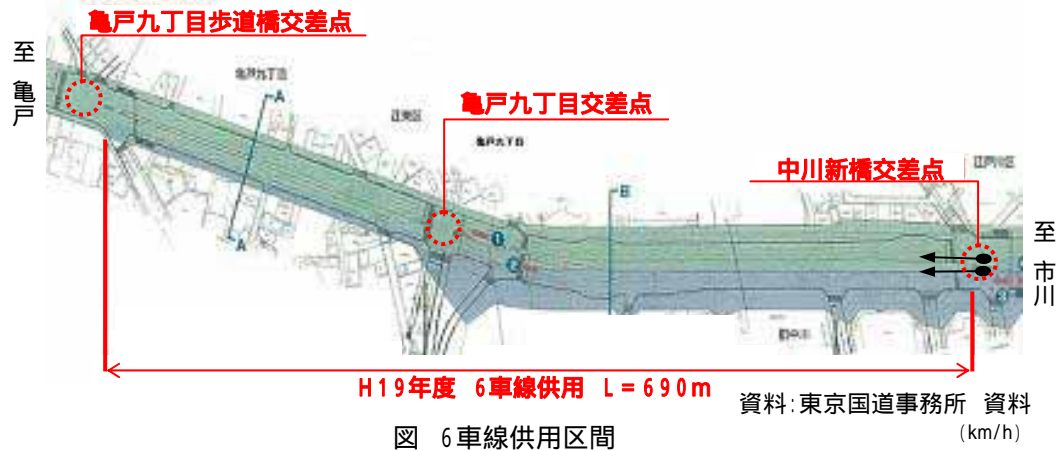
亀戸九丁目歩道橋交差点

至
亀
戸

亀戸九丁目

A

江戸区

亀戸九丁目交差点

亀戸九丁目

B

中川新橋交差点

江戸川区

A

至
市
川

H19年度 6車線供用 L＝690m

資料:東京国道事務所 資料

図 6車線供用区間

(km/h)